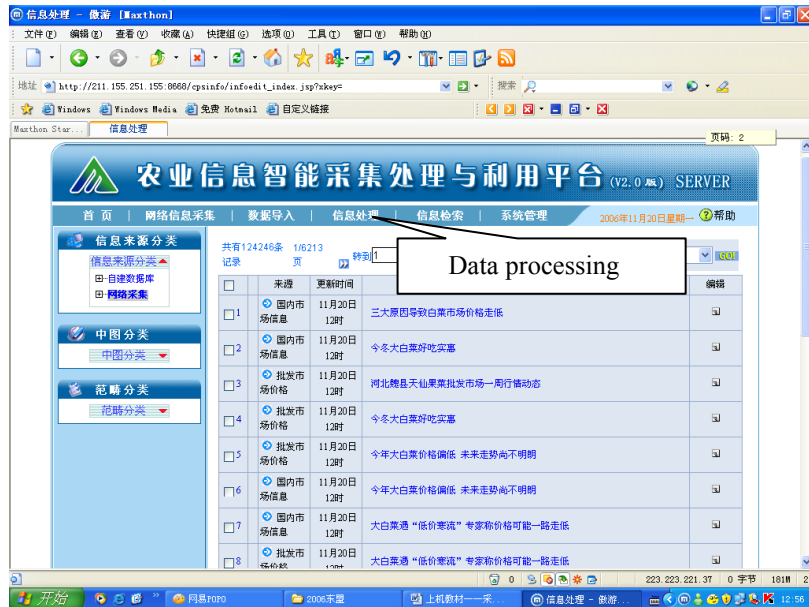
信息处理 - 傲游 [Maxthon]

文件(F) 编辑(E) 查看(V) 收藏(A) 快捷组(G) 选项(O) 工具(T) 窗口(W) 帮助(H)

地址 http://211.155.251.155:8668/cpsinfo/infoedit_index.jsp?xkey=

搜索

Windows Windows Media 免费 Hotmail 自定义链接

Maxthon Star... 信息处理

页码: 2

农业信息智能采集处理与利用平台 (V2.0版) SERVER

首页 | 网络信息采集 | 数据导入 | 信息处理 | 信息检索 | 系统管理

2006年11月20日星期一 帮助

信息来源分类

信息来源分类

自建数据库

网络采集

中图分类

中图分类

范畴分类

范畴分类

共有124246条记录 1/6213页 转到 1

Data processing

GO!

| | 来源 | 更新时间 | | 编辑 |
|---|---|---|---|---|
| 1 | 国内市场信息 | 11月20日12时 | 三大原因导致白菜市场价格走低 | |
| 2 | 国内市场信息 | 11月20日12时 | 今冬大白菜好吃实惠 | |
| 3 | 批发市场价格 | 11月20日12时 | 河北魏县天仙果菜批发市场一周行情动态 | |
| 4 | 国内市场信息 | 11月20日12时 | 今冬大白菜好吃实惠 | |
| 5 | 批发市场价格 | 11月20日12时 | 今年大白菜价格偏低 未来走势尚不明朗 | |
| 6 | 国内市场信息 | 11月20日12时 | 今年大白菜价格偏低 未来走势尚不明朗 | |
| 7 | 国内市场信息 | 11月20日12时 | 大白菜遇"低价寒流" 专家称价格可能一路走低 | |
| 8 | 批发市场价格 | 11月20日 | 大白菜遇"低价寒流" 专家称价格可能一路走低 | |

0 223.223.221.37 0字节 181M

开始 网易POPO 2006本显 上机教材——采... 信息处理 - 傲游... 12:56